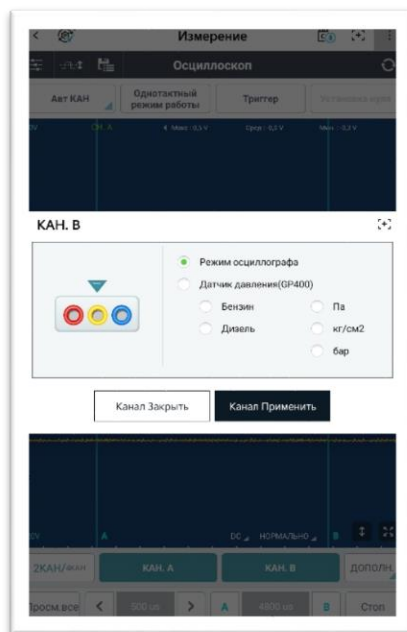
Измерение

Осциллоскоп

Авт КАН

Однотактный режим работы

Триггер

Установка курс

CH. A

Макс : 0,3 V

Сред : 0,3 V

Мин : 0,3 V

КАН. B

Режим осциллографа

Датчик давления(GP400)

Бензин

Па

Дизель

кг/см2

бар

Канал Закрыть

Канал Применить

A

DC

НОРМАЛЬНО

B

2КАН/4КАН

КАН. A

КАН. B

ДОПОЛН.

Просм.все

500 us

A

4800 us

B

Стоп